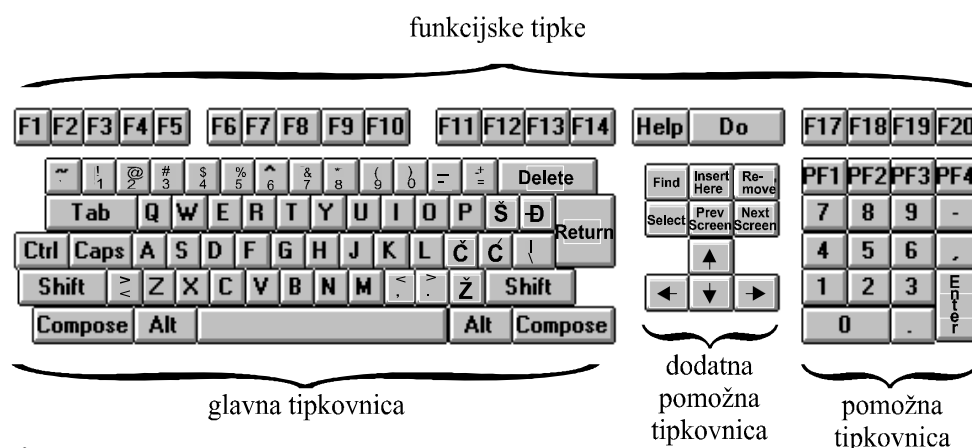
funkcijske tipke

F1 F2 F3 F4 F5 F6 F7 F8 F9 F10 F11 F12 F13 F14 Help Do F17 F18 F19 F20

~ ! 1 @ 2 # 3 $ 4 % 5 ^ 6 & 7 * 8 ( 9 ) 0 _ - + = Delete

Tab Q W E R T Y U I O P Š Đ Return

Ctrl Caps A S D F G H J K L Č Ć |

Shift > < Z X C V B N M < , > . Ž Shift

Compose Alt Alt Compose

Find Insert Here Re-move Select Prev Screen Next Screen

PF1 PF2 PF3 PF4 7 8 9 - 4 5 6 , 1 2 3 Enter 0 .

glavna tipkovnica

dodatna pomožna tipkovnica

pomožna tipkovnica